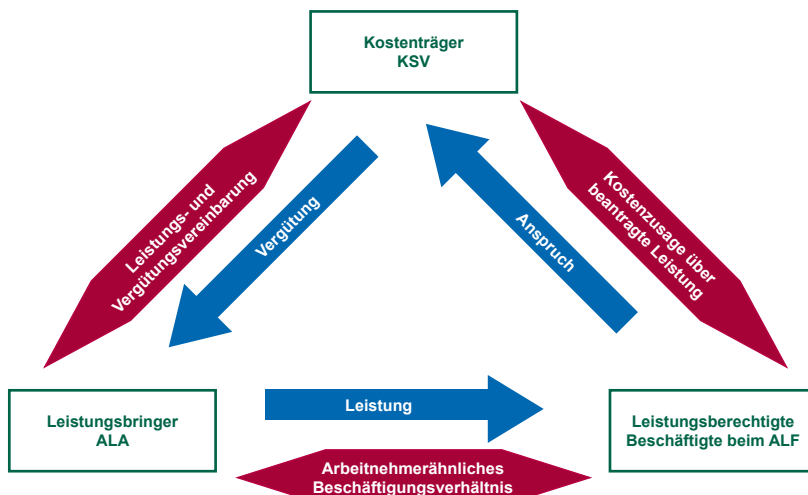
Kostenträger
KSV

Leistungs- und Vergütungsvereinbarung

Vergütung

Anspruch

Kostenzusage über beantragte Leistung

Leistungsbringer
ALA

Leistung

Leistungsberechtigte
Beschäftigte beim ALF

Arbeitnehmerähnliches
Beschäftigungsverhältnis